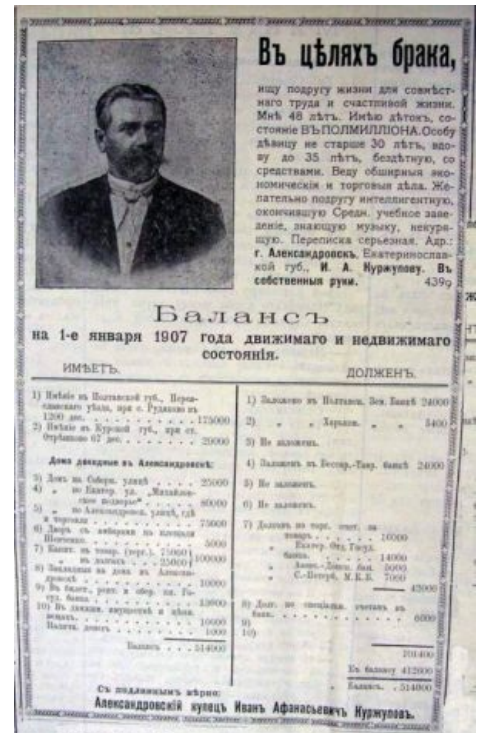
Въ цѣляхъ брака,

ищу подругу жизни для совмѣстнаго труда и счастливой жизни. Мнѣ 48 лѣтъ. Имѣю дѣтокъ, состояние ВЪ ПОЛМИЛЛIОНА. Особу дѣвицу не старше 30 лѣтъ, вдову до 35 лѣтъ, бездѣтную, со средствами. Веду обширныя экономическiя и торговыя дѣла. Желательно подругу интеллигентную, окончившую Средн. учебное заведенiе, знающую музыку, некурящую. Переписка серьезная. Адр.: г. Александровскъ, Екатеринославской губ., И. А. Куржупову. Въ собственныя руки. 4399

Балансъ
на 1-е января 1907 года движимаго и недвижимаго состоянiя.

ИМѢЕТЪ.

1) Имѣнiе въ Полтавской губ., Переяславского уѣзда, при с. Руданово въ 1200 дес. . . . . . . . . 175000
2) Имѣнiе въ Курской губ., при ст. Отрѣшково 67 дес. . . . . . . 20000

Дома доходные въ Александровскѣ:

3) Домъ на Соборн. улицѣ . . . . 25000
4) " по Екатер. ул. "Михайловское подворье" . . . . . 80000
5) " по Александровск. улицѣ, где и торговля . . . . . . . 75000
6) Дворъ съ амбаромъ на площади Шевченко . . . . . . 5000
7) Капит. въ товар. (торг.) 75000 / въ долгахъ . . . 25000 } 100000
8) Закладная на дома въ Александровскѣ . . . . . . . 9000
9) Въ бидет. розн. и обор. пл. Госуд. банка . . . . . . . 13000
10) Въ движим. инструмент. и кухон. вещахъ . . . . . . . . 10000
Наличн. деньги . . . . . . . 10000

Балансъ . . . 514000

ДОЛЖЕНЪ.

1) Заложено въ Полтавск. Зем. Банкѣ 24000
2) " . . . Херсонск. . . . . 5400
3) Не заложенъ.
4) Заложенъ въ Бессар.-Таврич. банкѣ 24000
5) Не заложенъ.
6) Не заложенъ.
7) Долгов по торг. счет. за товары . . . . . 10000
Екатер. Отд. Госуд. банка . . . . 14000
Азовс.-Донск. бан. 5000
С.-Петерб. М. К. Б. 7000 } 42000
8) Долг. по специальн. счетамъ въ банк. . . . . . . . . 6000
9)
10)

101400
Къ балансу 412000

Балансъ . . . 514000

Съ подлиннымъ вѣрно:
Александровскiй купецъ Иванъ Афанасьевичъ Куржуповъ.